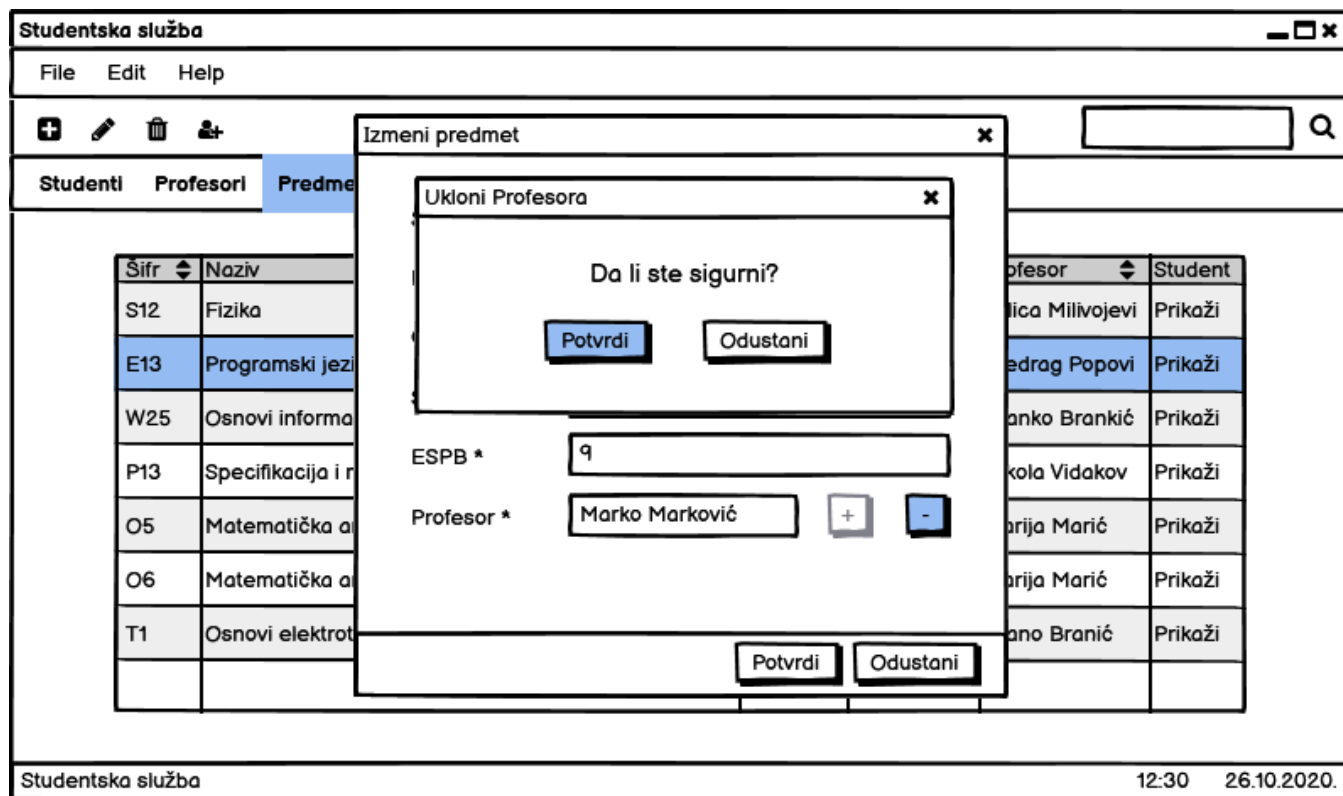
Studentska služba

File Edit Help

Studenti Profesori Predme

Izmeni predmet

Ukloni Profesora

Da li ste sigurni?

Potvrdi Odustani

ESPB * 9

Profesor * Marko Marković + -

Potvrdi Odustani

| Šifr | Naziv | | ofesor | Student |
|---|---|---|---|---|
| S12 | Fizika | | lica Milivojevi | Prikaži |
| E13 | Programski jezi | | edrag Popovi | Prikaži |
| W25 | Osnovi informa | | anko Brankić | Prikaži |
| P13 | Specifikacija i r | | kola Vidakov | Prikaži |
| O5 | Matematička a | | arija Marić | Prikaži |
| O6 | Matematička a | | arija Marić | Prikaži |
| T1 | Osnovi elektrot | | ano Branić | Prikaži |

Studentska služba 12:30 26.10.2020.